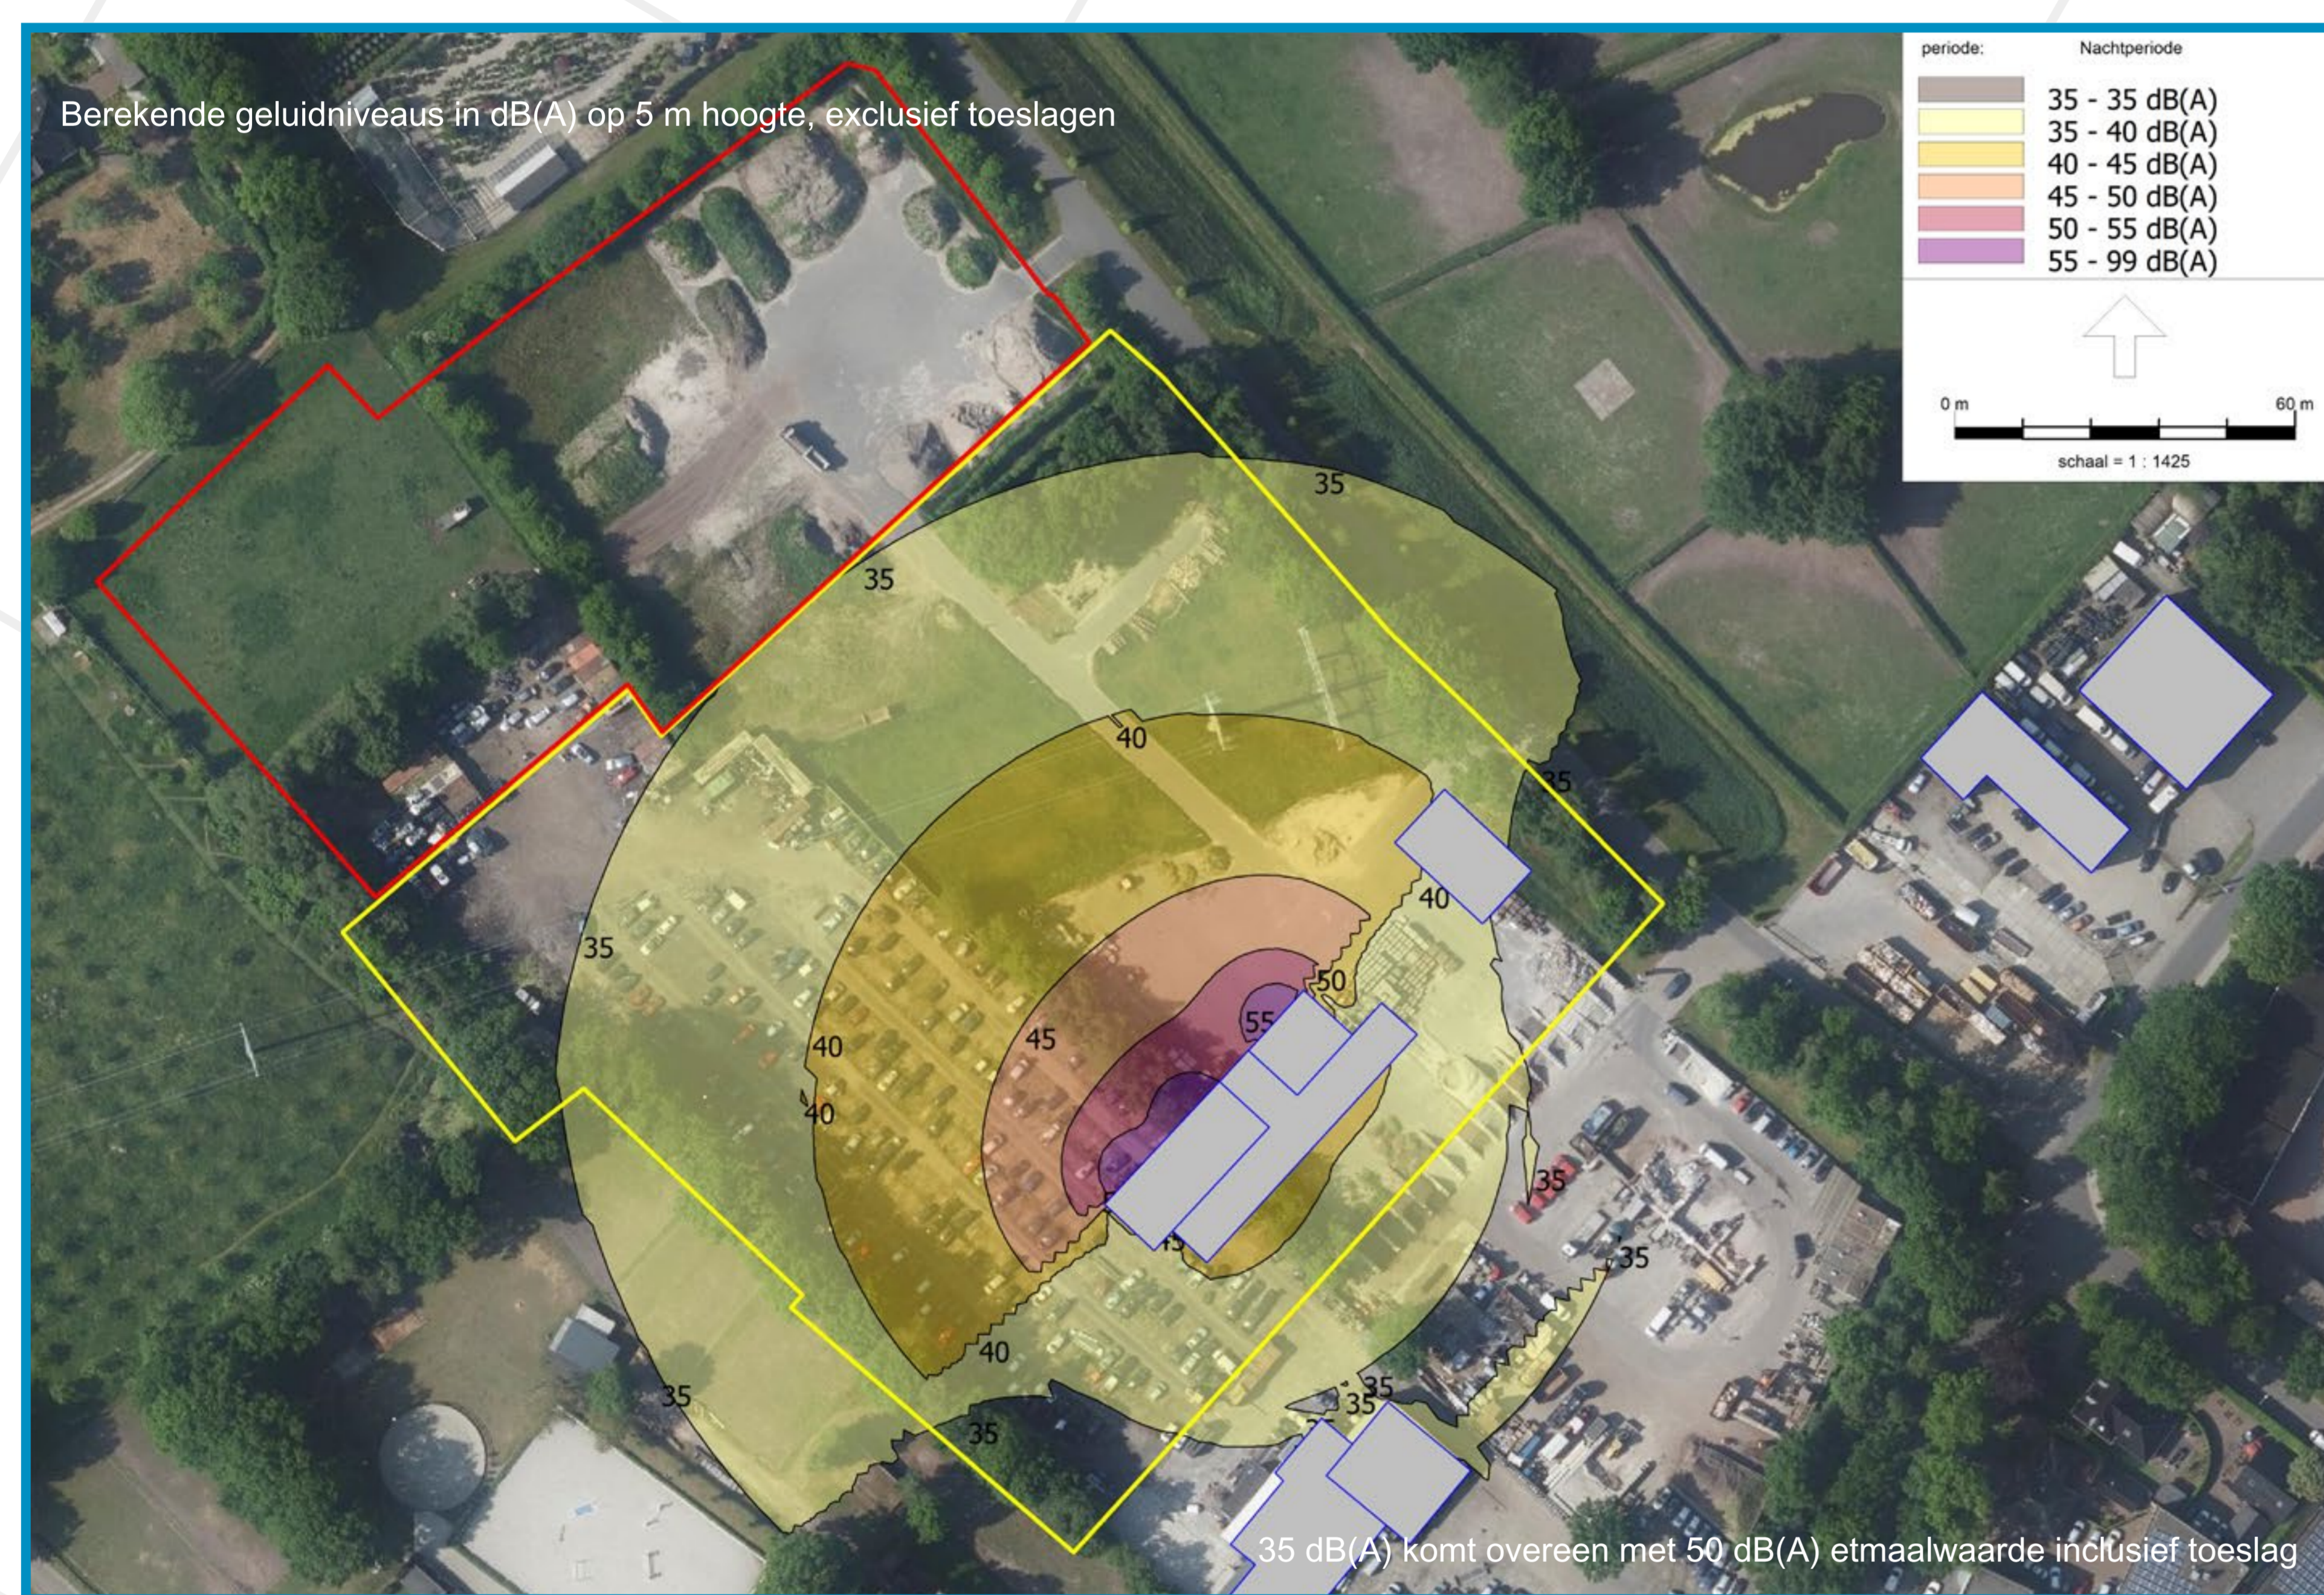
Berekende geluidniveaus in dB(A) op 5 m hoogte, exclusief toeslagen

periode: Nachtperiode
35 - 35 dB(A)
35 - 40 dB(A)
40 - 45 dB(A)
45 - 50 dB(A)
50 - 55 dB(A)
55 - 99 dB(A)

0 m
60 m
schaal = 1 : 1425

35
35
40
35
40
35
50
55
45
40
40
35
35
45
40
35
35
35
35
35

35 dB(A) komt overeen met 50 dB(A) etmaalwaarde inclusief toeslag